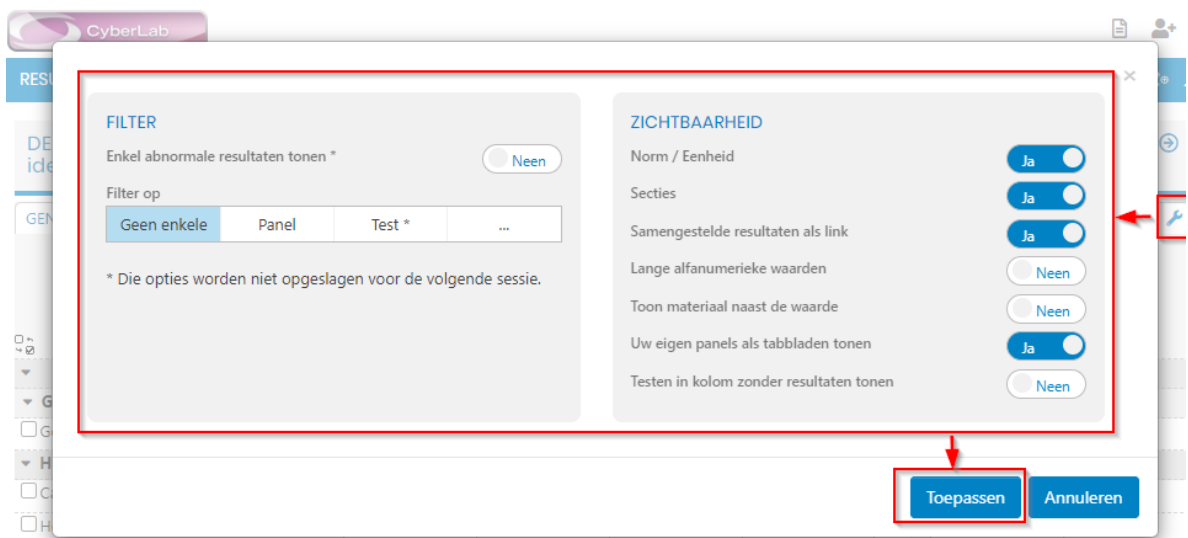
CyberLab

RESU

DE
ide

GEN

G
G
H
C
H

×

FILTER

Enkel abnormale resultaten tonen *

Neen

Filter op

| Geen enkele | Panel | Test * | ... |
|---|---|---|---|

* Die opties worden niet opgeslagen voor de volgende sessie.

ZICHTBAARHEID

Norm / Eenheid Ja

Secties Ja

Samengestelde resultaten als link Ja

Lange alfanumerieke waarden Neen

Toon materiaal naast de waarde Neen

Uw eigen panels als tabbladen tonen Ja

Testen in kolom zonder resultaten tonen Neen

Toepassen

Annuleren